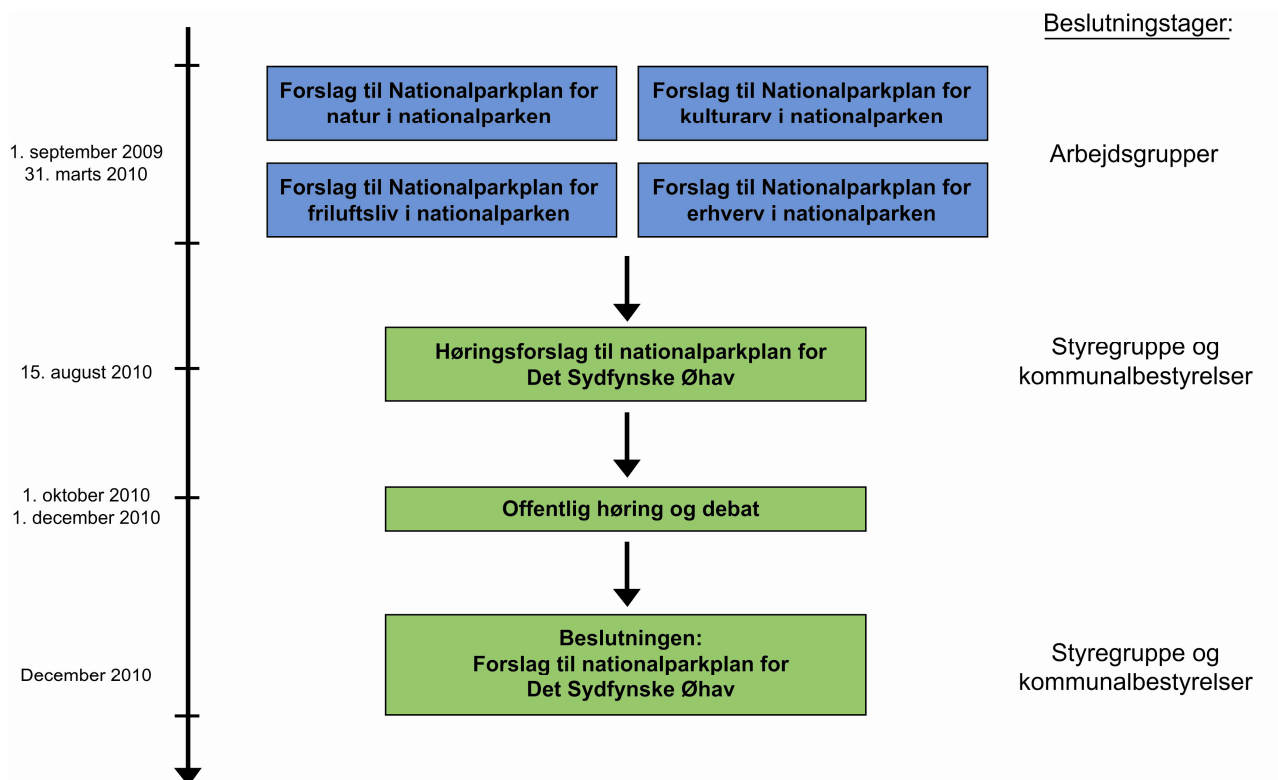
Beslutningstager:

1. september 2009
31. marts 2010

Forslag til Nationalparkplan for natur i nationalparken

Forslag til Nationalparkplan for kulturarv i nationalparken

Forslag til Nationalparkplan for friluftsliv i nationalparken

Forslag til Nationalparkplan for erhverv i nationalparken

Arbejdsgrupper

15. august 2010

Høringsforslag til nationalparkplan for Det Sydfynske Øhav

Styregruppe og kommunalbestyrelser

1. oktober 2010
1. december 2010

Offentlig høring og debat

December 2010

Beslutningen:
Forslag til nationalparkplan for Det Sydfynske Øhav

Styregruppe og kommunalbestyrelser